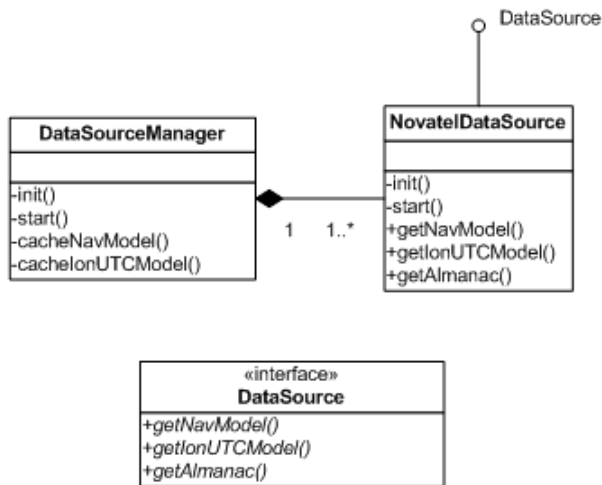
DataSource

DataSourceManager

-init()
-start()
-cacheNavModel()
-cacheIonUTCModel()

1 1..*

NovatelDataSource

-init()
-start()
+getNavModel()
+getIonUTCModel()
+getAlmanac()

«interface»
DataSource

+getNavModel()
+getIonUTCModel()
+getAlmanac()